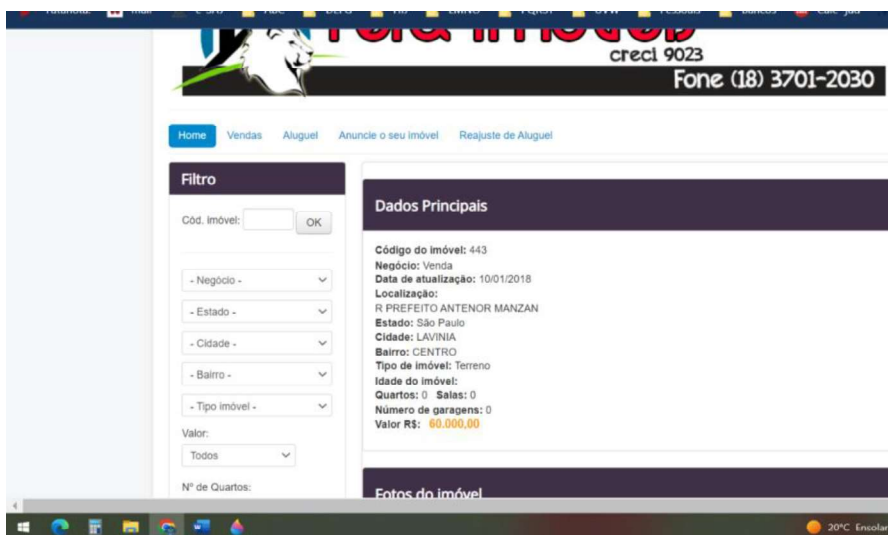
creci 9023
Fone (18) 3701-2030

Home Vendas Aluguel Anuncie o seu imóvel Reajuste de Aluguel

Filtro

Cód. imóvel: OK

- Negócio -
- Estado -
- Cidade -
- Bairro -
- Tipo imóvel -

Valor:
Todos

Nº de Quartos:

Dados Principais

Código do imóvel: 443
Negócio: Venda
Data de atualização: 10/01/2018
Localização:
R PREFEITO ANTENOR MANZAN
Estado: São Paulo
Cidade: LAVINIA
Bairro: CENTRO
Tipo de imóvel: Terreno
Idade do imóvel:
Quartos: 0 Salas: 0
Número de garagens: 0
Valor R$: 60.000,00

Fotos do imóvel

20°C Ensolar